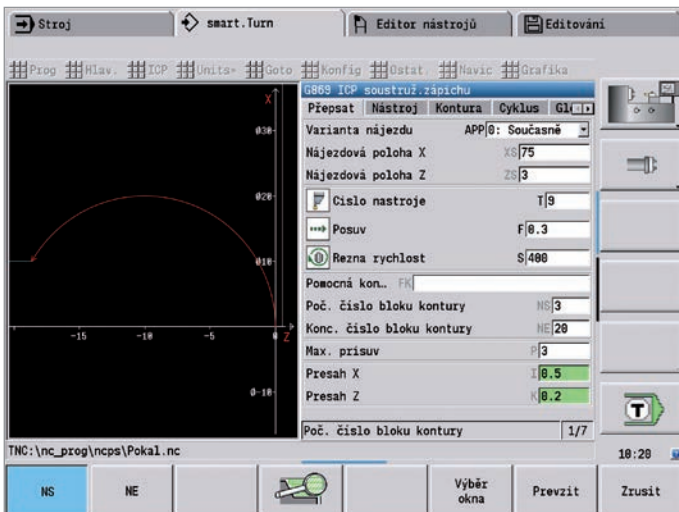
Stroj | smart.Turn | Editor nástrojů | Editování

Prog Hlav. ICP Units Goto Konfig Ostat. Navic Grafika

X
Ø30
Ø20
Ø10
-15 -10 -5
Z
Ø-10

G869 ICP soustruž.zápichu
Přepsat | Nástroj | Kontura | Cyklus | Gl

| | | |
|---|---|---|
| Varianta nájezdu | APP | 0: Současně |
| Nájezdová poloha X | XS | 75 |
| Nájezdová poloha Z | ZS | 3 |
| Cislo nastroje | T | 9 |
| Posuv | F | 0.3 |
| Rezna rychlost | S | 400 |
| Pomocná kon... | FK | |
| Poč. číslo bloku kontury | NS | 3 |
| Konc. číslo bloku kontury | NE | 20 |
| Max. prisuv | P | 3 |
| Presah X | I | 0.5 |
| Presah Z | K | 0.2 |

Poč. číslo bloku kontury 1/7

TNC:\nc_prog\ncps\Pokal.nc

10:28

NS | NE | | | | Výběr okna | Prevzit | Zrusit